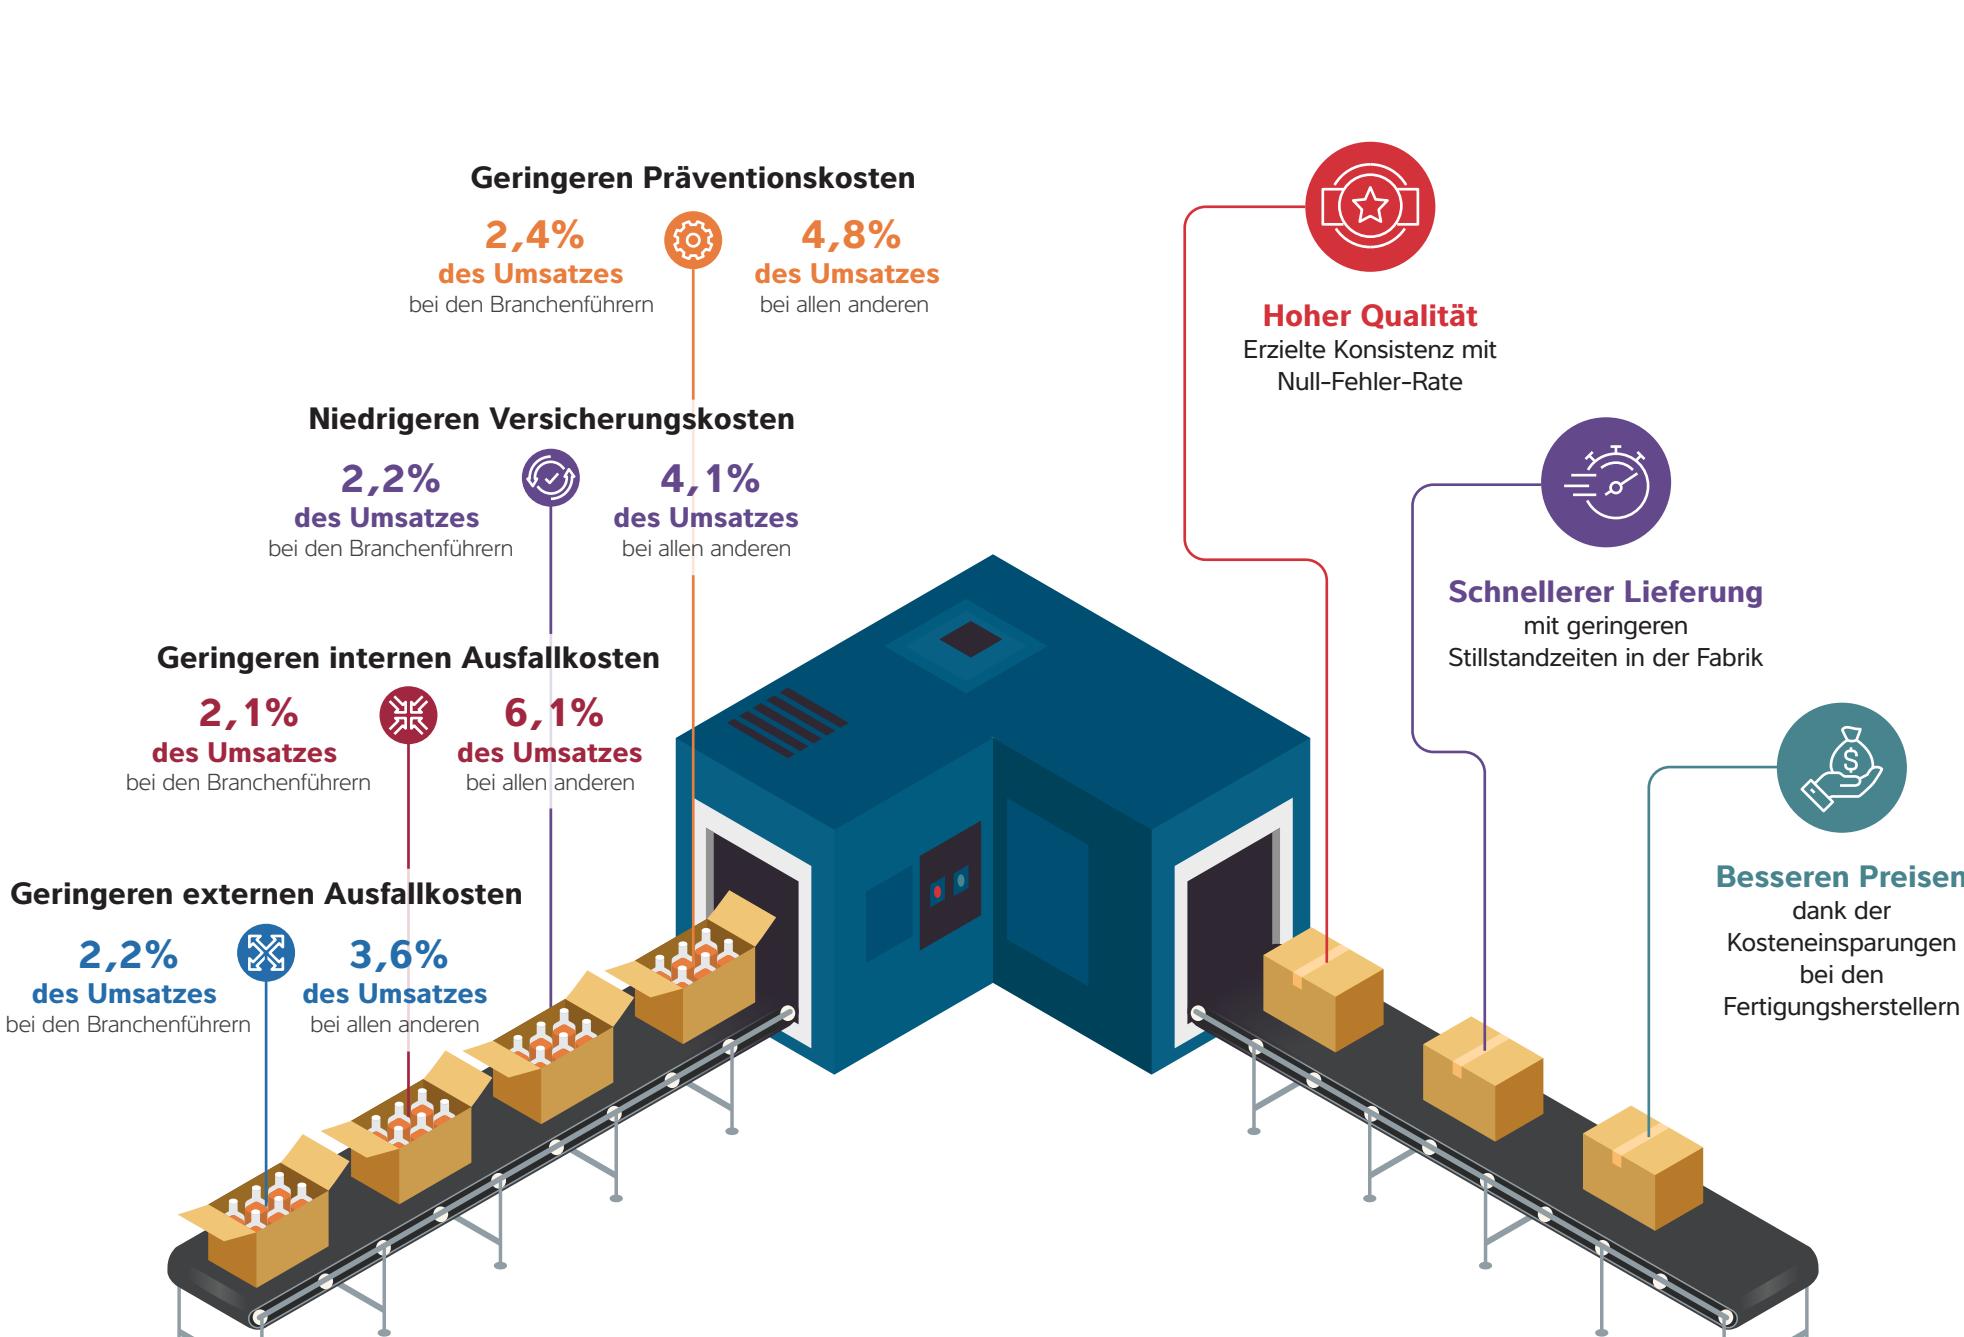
Geringeren Präventionskosten

2,4%
des Umsatzes
bei den Branchenführern

4,8%
des Umsatzes
bei allen anderen

Niedrigeren Versicherungskosten

2,2%
des Umsatzes
bei den Branchenführern

4,1%
des Umsatzes
bei allen anderen

Geringeren internen Ausfallkosten

2,1%
des Umsatzes
bei den Branchenführern

6,1%
des Umsatzes
bei allen anderen

Geringeren externen Ausfallkosten

2,2%
des Umsatzes
bei den Branchenführern

3,6%
des Umsatzes
bei allen anderen

Hoher Qualität
Erzielte Konsistenz mit Null-Fehler-Rate

Schnellerer Lieferung
mit geringeren Stillstandzeiten in der Fabrik

Besseren Preisen
dank der Kosteneinsparungen bei den Fertigungsherstellern